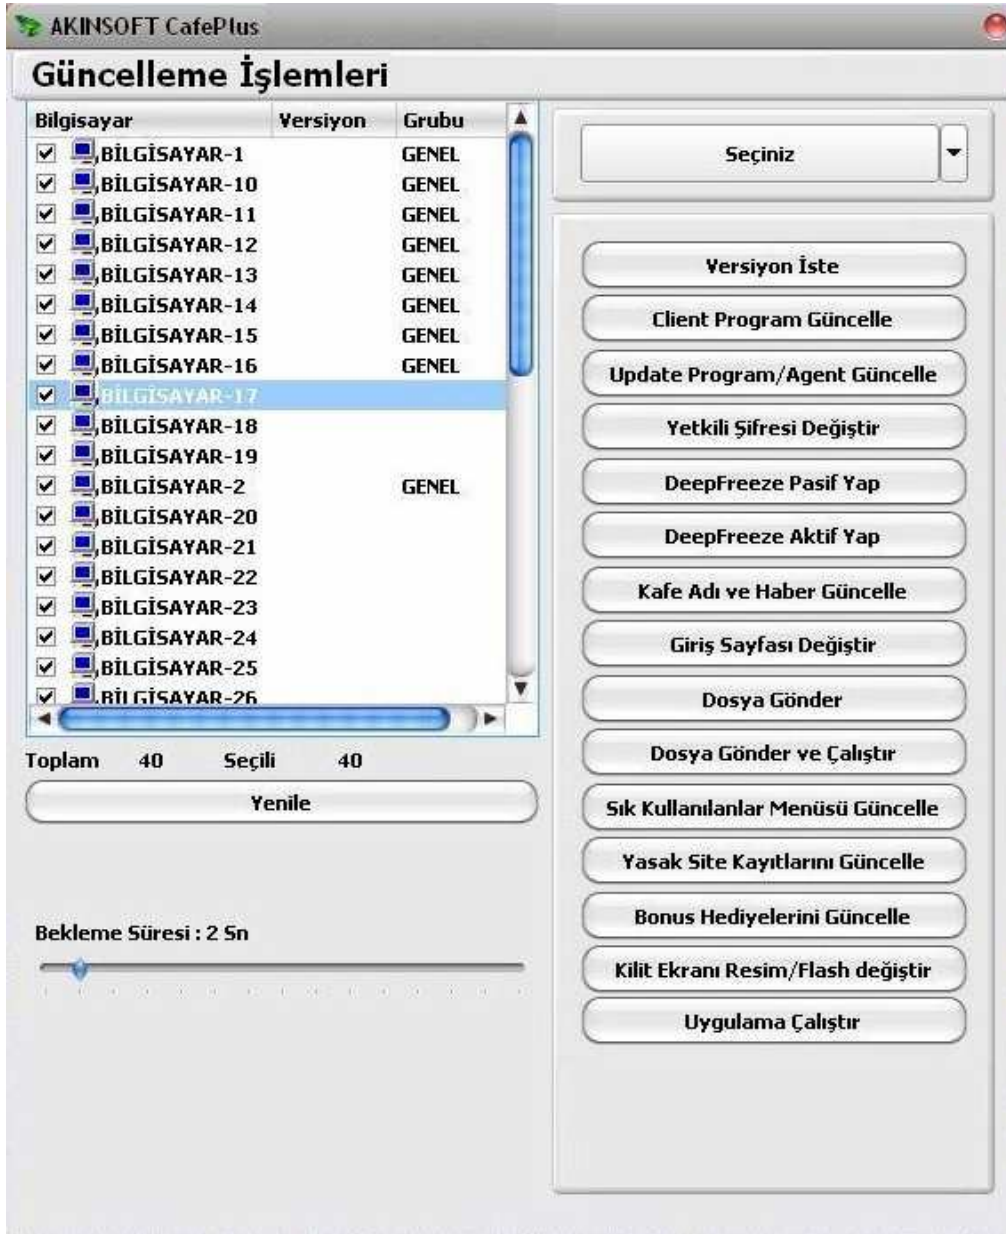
AKINSOFT CafePlus

Güncelleme İşlemleri

| Bilgisayar | Versiyon | Grubu |
|---|---|---|
| BİLGİSAYAR-1 | | GENEL |
| BİLGİSAYAR-10 | | GENEL |
| BİLGİSAYAR-11 | | GENEL |
| BİLGİSAYAR-12 | | GENEL |
| BİLGİSAYAR-13 | | GENEL |
| BİLGİSAYAR-14 | | GENEL |
| BİLGİSAYAR-15 | | GENEL |
| BİLGİSAYAR-16 | | GENEL |
| BİLGİSAYAR-17 | | |
| BİLGİSAYAR-18 | | |
| BİLGİSAYAR-19 | | |
| BİLGİSAYAR-2 | | GENEL |
| BİLGİSAYAR-20 | | |
| BİLGİSAYAR-21 | | |
| BİLGİSAYAR-22 | | |
| BİLGİSAYAR-23 | | |
| BİLGİSAYAR-24 | | |
| BİLGİSAYAR-25 | | |
| BİLGİSAYAR-26 | | |

Toplam 40 Seçili 40

Yenile

Bekleme Süresi : 2 Sn

Seçiniz

Versiyon İste

Client Program Güncelle

Update Program/Agent Güncelle

Yetkili Şifresi Değiştir

DeepFreeze Pasif Yap

DeepFreeze Aktif Yap

Kafe Adı ve Haber Güncelle

Giriş Sayfası Değiştir

Dosya Gönder

Dosya Gönder ve Çalıştır

Sık Kullanılanlar Menüsü Güncelle

Yasak Site Kayıtlarını Güncelle

Bonus Hediyelerini Güncelle

Kilit Ekranı Resim/Flash değiştir

Uygulama Çalıştır